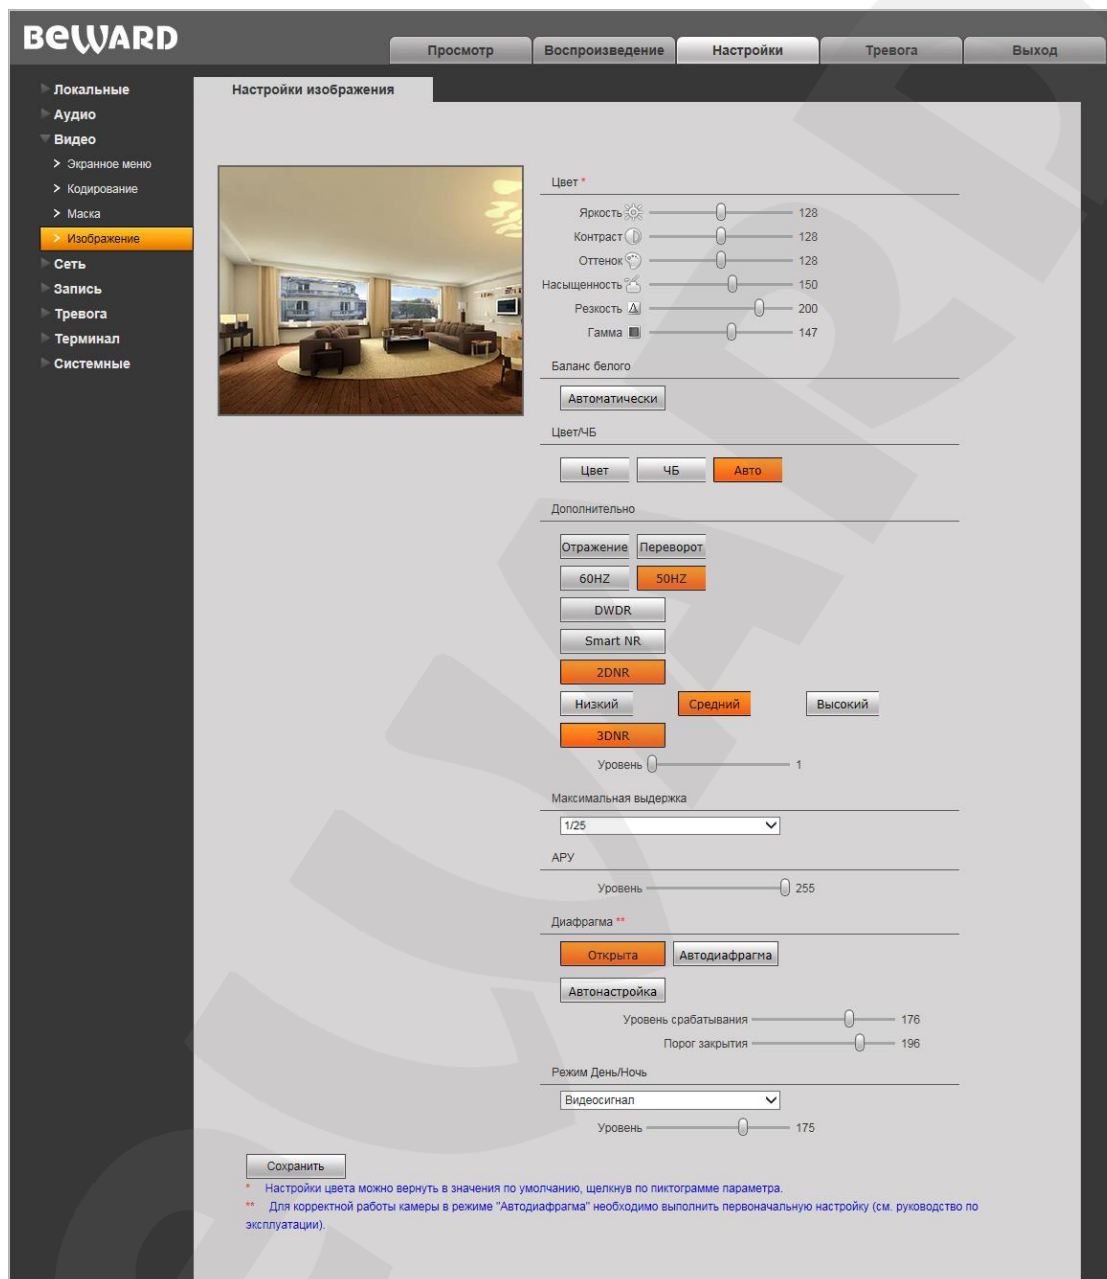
BEWARD

Просмотр
Воспроизведение
Настройки
Тревога
Выход

Локальные
Аудио
Видео
Экранное меню
Кодирование
Маска
Изображение
Сеть
Запись
Тревога
Терминал
Системные

Настройки изображения

Цвет *
Яркость 128
Контраст 128
Оттенок 128
Насыщенность 150
Резкость 200
Гамма 147

Баланс белого
Автоматически

Цвет/ЧБ
Цвет
ЧБ
Авто

Дополнительно
Отражение
Переворот
60HZ
50HZ
DWDR
Smart NR
2DNR
Низкий
Средний
Высокий
3DNR
Уровень 1

Максимальная выдержка
1/25

АРУ
Уровень 255

Диафрагма **
Открыта
Автодиафрагма
Автонастройка
Уровень срабатывания 176
Порог закрытия 196

Режим День/Ночь
Видеосигнал
Уровень 175

Сохранить

* Настройки цвета можно вернуть в значения по умолчанию, щелкнув по пиктограмме параметра.
** Для корректной работы камеры в режиме "Автодиафрагма" необходимо выполнить первоначальную настройку (см. руководство по эксплуатации).